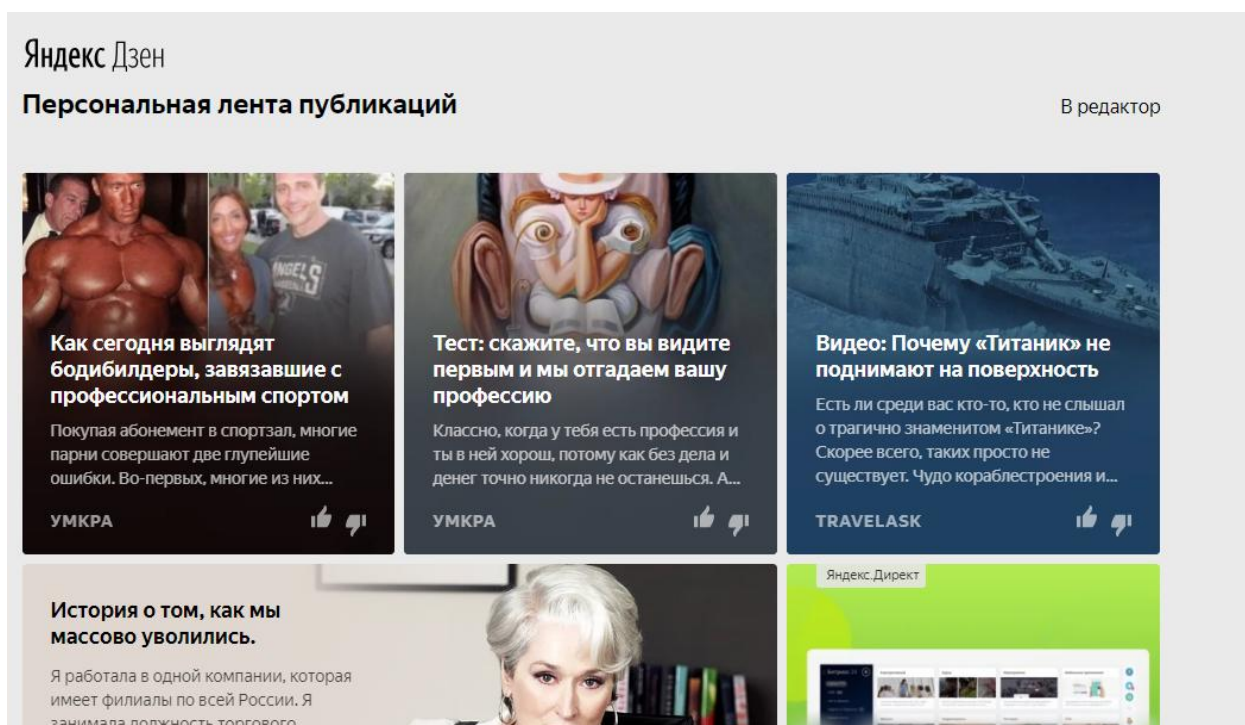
Яндекс Дзен

Персональная лента публикаций

В редактор

ANGELS

Как сегодня выглядят бодибилдеры, завязавшие с профессиональным спортом

Покупая абонемент в спортзал, многие парни совершают две глупейшие ошибки. Во-первых, многие из них...

УМКРА

Тест: скажите, что вы видите первым и мы отгадаем вашу профессию

Классно, когда у тебя есть профессия и ты в ней хорош, потому как без дела и денег точно никогда не останешься. А...

УМКРА

Видео: Почему «Титаник» не поднимают на поверхность

Есть ли среди вас кто-то, кто не слышал о трагично знаменитом «Титанике»? Скорее всего, таких просто не существует. Чудо кораблестроения и...

TRAVELASK

История о том, как мы массово уволились.

Я работала в одной компании, которая имеет филиалы по всей России. Я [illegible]

Яндекс.Директ